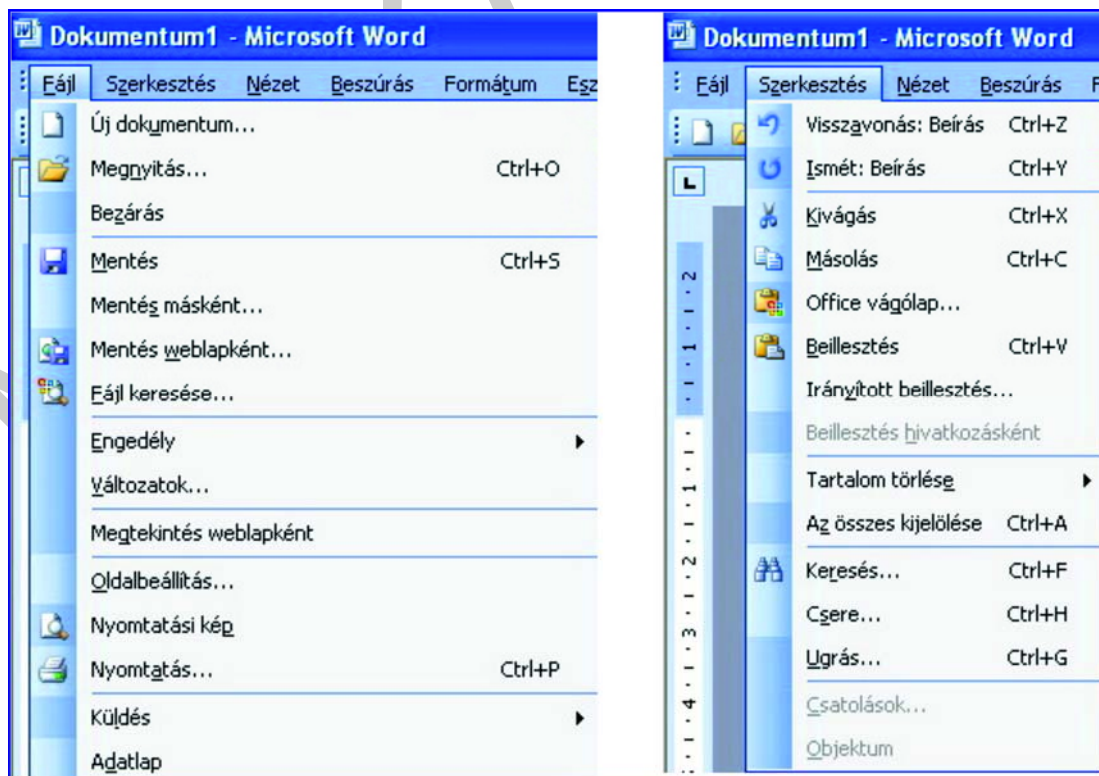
Dokumentum1 - Microsoft Word

Fájl Szerkesztés Nézet Beszúrás Formátum Esz

Új dokumentum...
Megnyitás... Ctrl+O
Bezárás
Mentés Ctrl+S
Mentés másként...
Mentés weblapként...
Fájl keresése...
Engedély
Változatok...
Megtekintés weblapként
Oldalbeállítás...
Nyomtatási kép
Nyomtatás... Ctrl+P
Küldés
Adatlap

Dokumentum1 - Microsoft Word

Fájl Szerkesztés Nézet Beszúrás F

Visszavonás: Beírás Ctrl+Z
Ismét: Beírás Ctrl+Y
Kivágás Ctrl+X
Másolás Ctrl+C
Office vágólap...
Beillesztés Ctrl+V
Irányított beillesztés...
Beillesztés hivatkozásként
Tartalom törlése
Az összes kijelölése Ctrl+A
Keresés... Ctrl+F
Csere... Ctrl+H
Ugrás... Ctrl+G
Csatolások...
Objektum